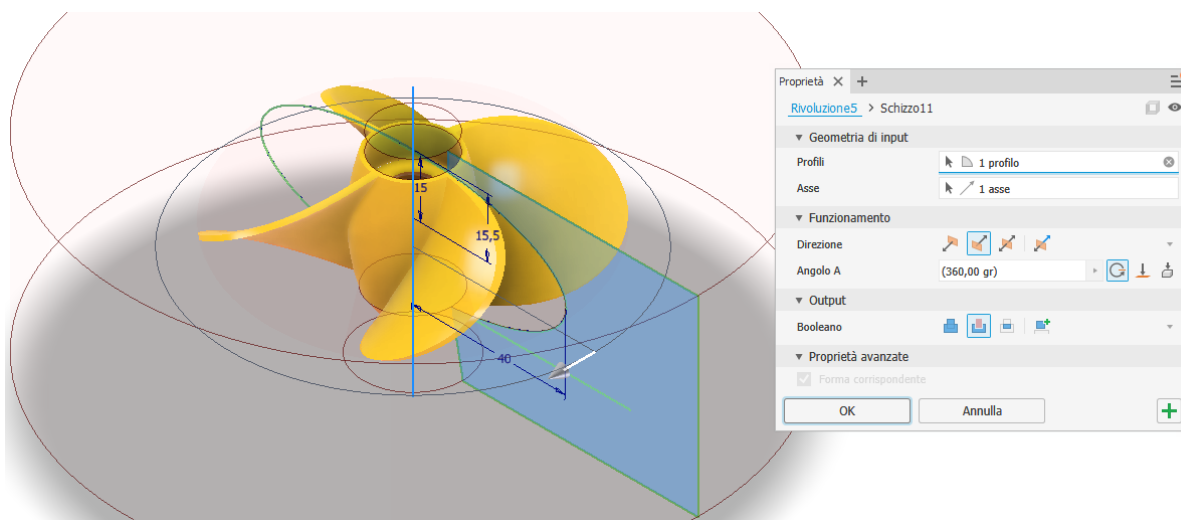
15

15,5

40

Proprietà × +

Rivoluzione5 > Schizzo11

▾ Geometria di input

Profili 1 profilo

Asse 1 asse

▾ Funzionamento

Direzione

Angolo A (360,00 gr)

▾ Output

Booleano

▾ Proprietà avanzate

Forma corrispondente

OK

Annulla

+